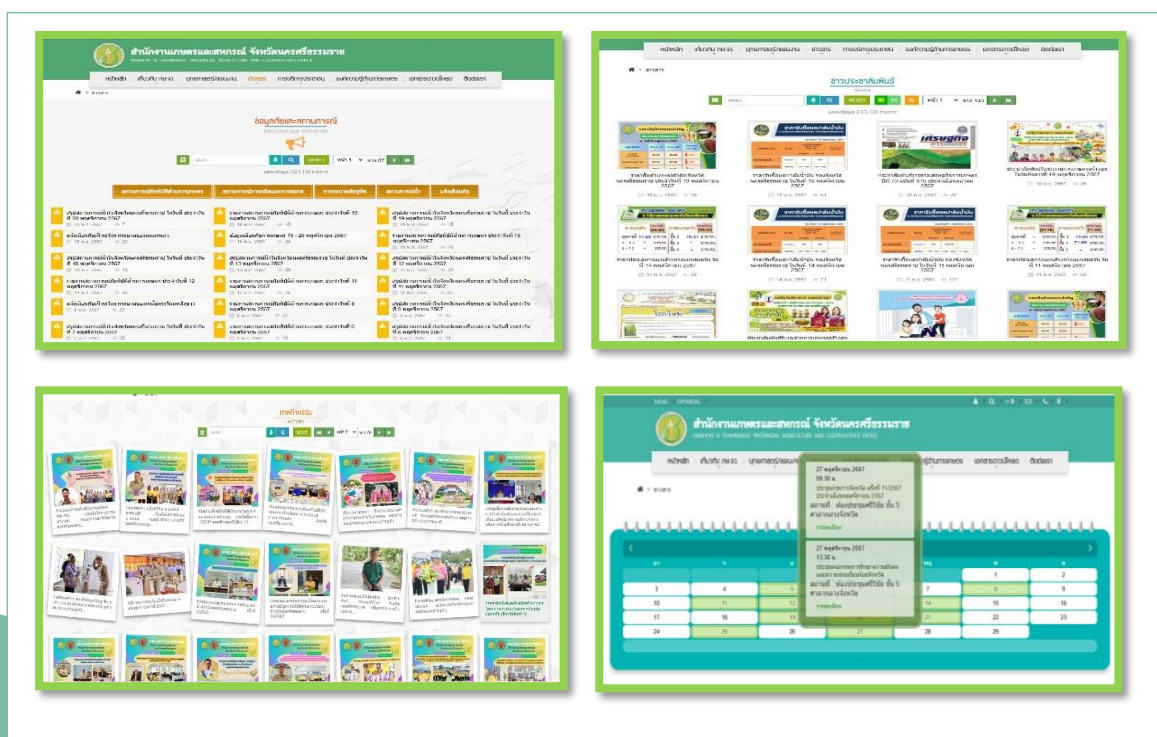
สำนักงานเกษตรและสหกรณ์ จังหวัดนครศรีธรรมราช

หน้าหลัก เกี่ยวกับ กษ.จว. บุคลากรและหน่วยงาน ข่าวสาร การบริการประชาชน องค์ความรู้ด้านการเกษตร เอกสารเผยแพร่ ติดต่อเรา

ข้อมูลภัยและสถานการณ์

ข่าวประชาสัมพันธ์

ภาพกิจกรรม

สำนักงานเกษตรและสหกรณ์ จังหวัดนครศรีธรรมราช

27 พฤศจิกายน 2567
09.30 น.
สถานที่ ห้องประชุมศรีไชย ชั้น 5 ศาลากลางจังหวัด

27 พฤศจิกายน 2567
13.30 น.
สถานที่ ห้องประชุมศรีไชย ชั้น 5 ศาลากลางจังหวัด

| | | | | | | |
|---|---|---|---|---|---|---|
| | | | | | 1 | 2 |
| 3 | 4 | 5 | 6 | 7 | 8 | 9 |
| 10 | 11 | 12 | 13 | 14 | 15 | 16 |
| 17 | 18 | 19 | 20 | 21 | 22 | 23 |
| 24 | 25 | 26 | 27 | 28 | 29 | |